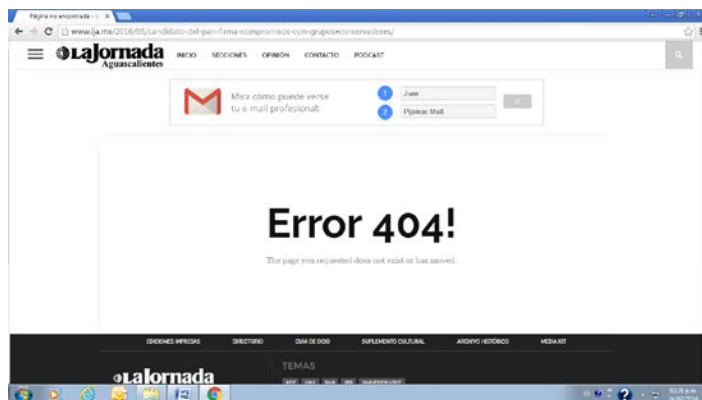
Página no encontrada - L ×

www.lja.mx/2016/05/candidato-del-pan-firma-compromisos-con-grupos-conservadores/

LaJornada Aguascalientes

INICIO SECCIONES OPINIÓN CONTACTO PODCAST

Mira cómo puede verse tu e-mail profesional:

1 Juan

2 Pijamas Matt

Error 404!

The page you requested does not exist or has moved.

EDICIONES IMPRESAS DIRECTORIO GUÍA DE OCIO SUPLEMENTO CULTURAL ARCHIVO HISTÓRICO MEDIA KIT

LaJornada

TEMAS